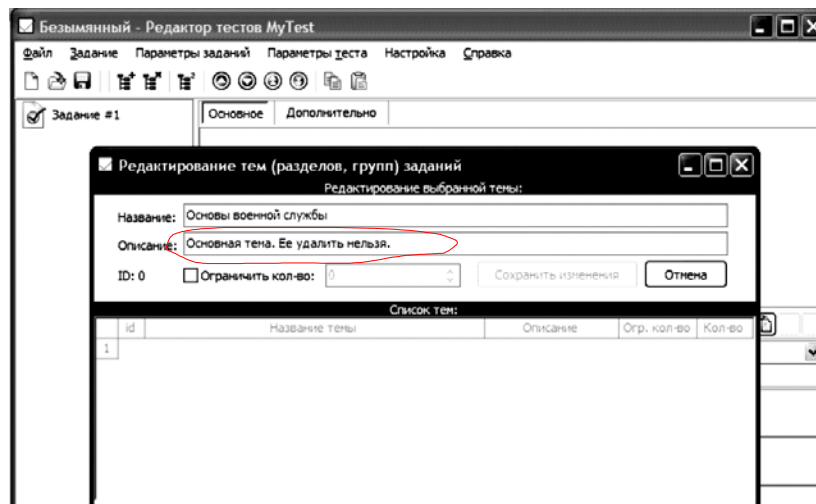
Безымянный - Редактор тестов MyTest

Файл Задание Параметры заданий Параметры теста Настройка Справка

Задание #1

Основное Дополнительно

Редактирование тем (разделов, групп) заданий

Редактирование выбранной темы:

Название: Основы военной службы

Описание: Основная тема. Ее удалить нельзя.

ID: 0 Ограничить кол-во: 0 Сохранить изменения Отмена

Список тем:

| id | Название темы | Описание | Огр. кол-во | Кол-во |
|---|---|---|---|---|
| 1 | | | | |